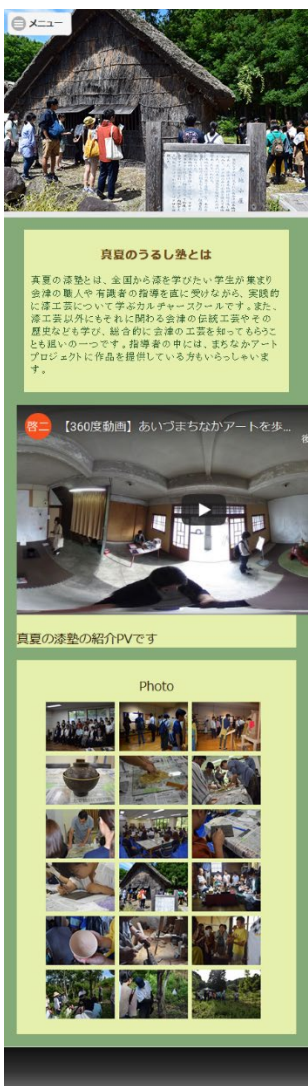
メニュー

真夏のうるし塾とは

真夏の漆塾とは、全国から漆を学びたい学生が集まり会津の職人や有識者の指導を直に受けながら、実践的に漆工芸について学ぶカルチャースクールです。また、漆工芸以外にもそれに関わる会津の伝統工芸やその歴史なども学び、総合的に会津の工芸を知ってもらうことも狙いの一つです。指導者の中には、まちなかアートプロジェクトに作品を提供している方もいらっしゃいます。

啓二 【360度動画】あいづまちなかアートを歩...

真夏の漆塾の紹介PVです

Photo